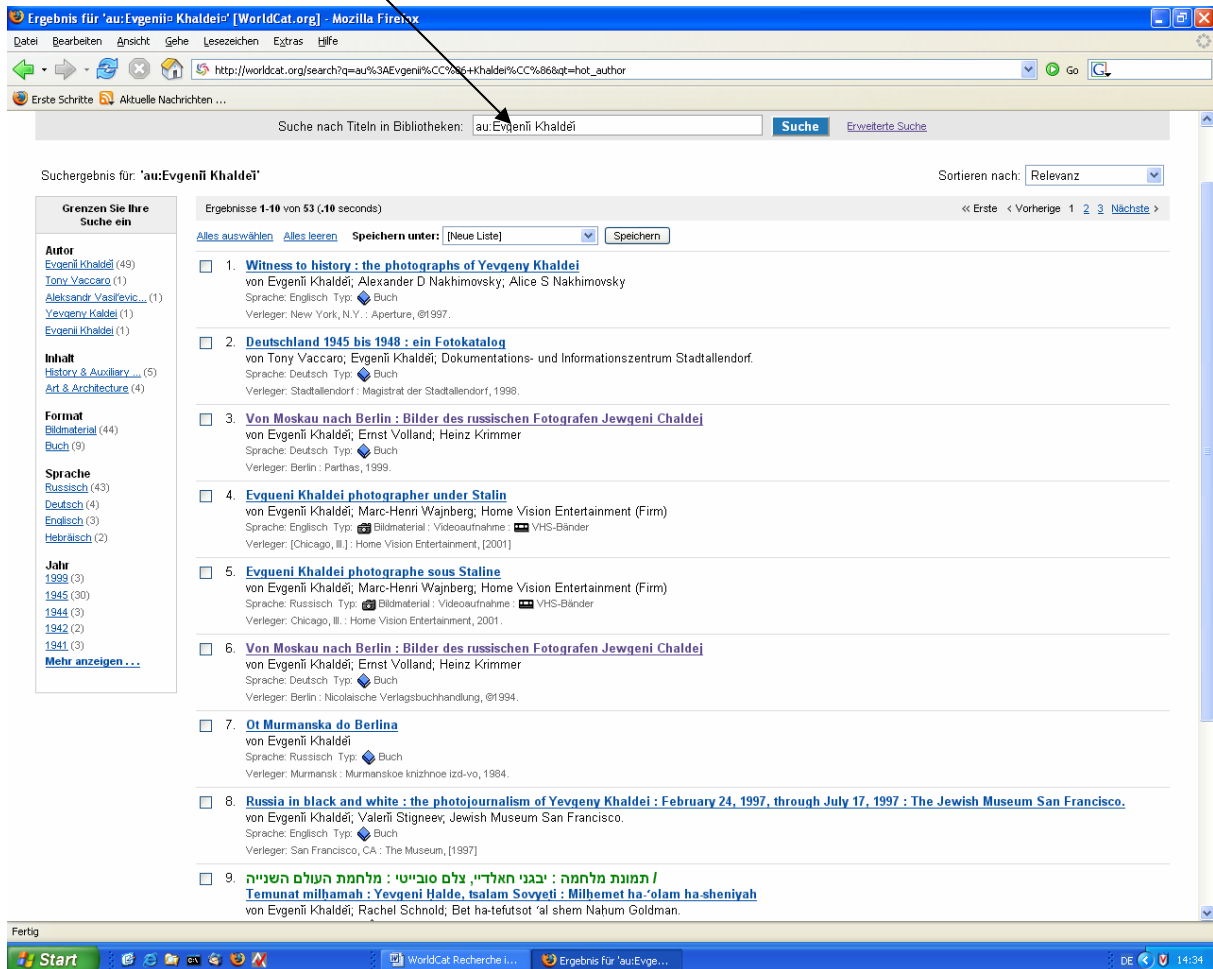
Ergebnis für 'au:Evgenii¤ Khaldei¤' [WorldCat.org] - Mozilla Firefox

Datei Bearbeiten Ansicht Gehe Lesezeichen Extras Hilfe

http://worldcat.org/search?q=au%3AEvgenii%CC%86+Khaldei%CC%86&qt=hot_author

Go

Erste Schritte Aktuelle Nachrichten ...

Suche nach Titeln in Bibliotheken: au:Evgeniĭ Khaldeĭ Suche Erweiterte Suche

Suchergebnis für: 'au:Evgeniĭ Khaldeĭ'

Sortieren nach: Relevanz

Grenzen Sie Ihre Suche ein

Autor
Evgeniĭ Khaldeĭ (49)
Tony Vaccaro (1)
Aleksandr Vasil'evic... (1)
Yevgeny Kaldei (1)
Evgenii Khaldei (1)

Inhalt
History & Auxiliary ... (5)
Art & Architecture (4)

Format
Bildmaterial (44)
Buch (9)

Sprache
Russisch (43)
Deutsch (4)
Englisch (3)
Hebräisch (2)

Jahr
1999 (3)
1945 (30)
1944 (3)
1942 (2)
1941 (3)
Mehr anzeigen ...

Ergebnisse 1-10 von 53 (.10 seconds)

« Erste ‹ Vorherige 1 2 3 Nächste ›

Alles auswählen Alles leeren Speichern unter: [Neue Liste] Speichern

1. Witness to history : the photographs of Yevgeny Khaldei
von Evgeniĭ Khaldeĭ; Alexander D Nakhimovsky; Alice S Nakhimovsky
Sprache: Englisch Typ: Buch
Verleger: New York, N.Y. : Aperture, ©1997.

2. Deutschland 1945 bis 1948 : ein Fotokatalog
von Tony Vaccaro; Evgeniĭ Khaldeĭ; Dokumentations- und Informationszentrum Stadtallendorf.
Sprache: Deutsch Typ: Buch
Verleger: Stadtallendorf : Magistrat der Stadtallendorf, 1998.

3. Von Moskau nach Berlin : Bilder des russischen Fotografen Jewgeni Chaldej
von Evgeniĭ Khaldeĭ; Ernst Volland; Heinz Krimmer
Sprache: Deutsch Typ: Buch
Verleger: Berlin : Parthas, 1999.

4. Evgueni Khaldei photographer under Stalin
von Evgeniĭ Khaldeĭ; Marc-Henri Wajnberg; Home Vision Entertainment (Firm)
Sprache: Englisch Typ: Bildmaterial : Videoaufnahme : VHS-Bänder
Verleger: [Chicago, Ill.] : Home Vision Entertainment, [2001]

5. Evgueni Khaldei photographe sous Staline
von Evgeniĭ Khaldeĭ; Marc-Henri Wajnberg; Home Vision Entertainment (Firm)
Sprache: Russisch Typ: Bildmaterial : Videoaufnahme : VHS-Bänder
Verleger: Chicago, Ill. : Home Vision Entertainment, 2001.

6. Von Moskau nach Berlin : Bilder des russischen Fotografen Jewgeni Chaldej
von Evgeniĭ Khaldeĭ; Ernst Volland; Heinz Krimmer
Sprache: Deutsch Typ: Buch
Verleger: Berlin : Nicolaische Verlagsbuchhandlung, ©1994.

7. Ot Murmanska do Berlina
von Evgeniĭ Khaldeĭ
Sprache: Russisch Typ: Buch
Verleger: Murmansk : Murmanskoe knizhnoe izd-vo, 1984.

8. Russia in black and white : the photojournalism of Yevgeny Khaldei : February 24, 1997, through July 17, 1997 : The Jewish Museum San Francisco.
von Evgeniĭ Khaldeĭ; Valeriĭ Stigneev; Jewish Museum San Francisco.
Sprache: Englisch Typ: Buch
Verleger: San Francisco, CA : The Museum, [1997]

9. תמונת מלחמה : יבגני חאלדיי, צלם סובייטי : מלחמת העולם השנייה /
Temunat milḥamah : Yevgeni Ḥalde, tsalam Sovyeti : Milḥemet ha-ʻolam ha-sheniyah
von Evgeniĭ Khaldeĭ; Rachel Schnold; Bet ha-tefutsot ʻal shem Naḥum Goldman.

Fertig

Start WorldCat Recherche i... Ergebnis für 'au:Evge... DE 14:34